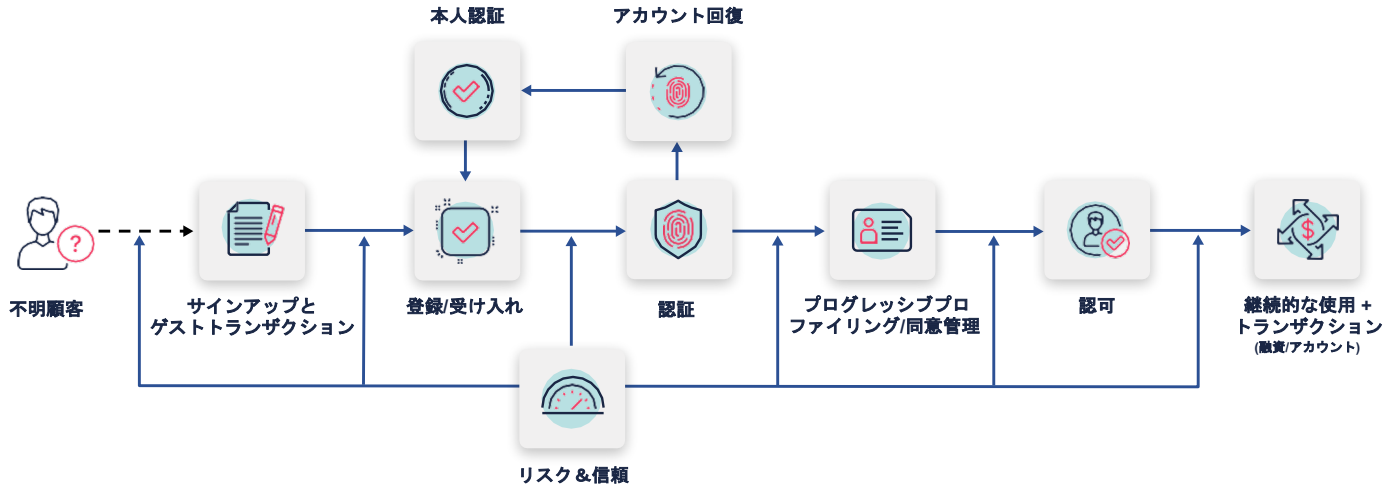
本人認証

アカウント回復

不明顧客

サインアップと
ゲストトランザクション

登録/受け入れ

認証

プログレッシブプロファイリング/同意管理

認可

継続的な使用 +
トランザクション
(融資/アカウント)

リスク＆信頼